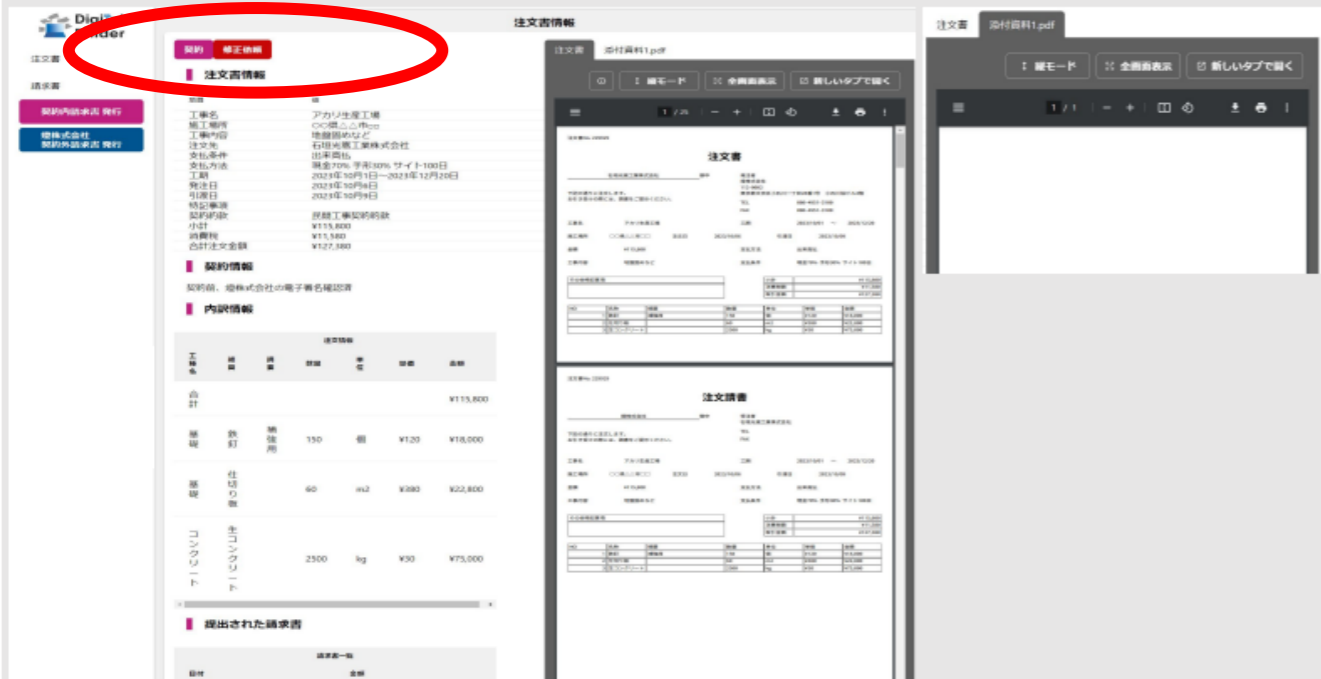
Digi
Binder

注文書
請求書
契約内請求書 発行
環株式会社
契約外請求書 発行

注文書情報

契約 修正依頼

注文書情報

| 項目 | 値 |
|---|---|
| 工事名 | アカリ生産工場 |
| 施工場所 | ○○県△△市○○ |
| 工事内容 | 地盤固めなど |
| 注文先 | 石垣光悪工業株式会社 |
| 支払条件 | 出来高払 |
| 支払方法 | 現金70% 手形30% サイト100日 |
| 工期 | 2023年10月1日～2023年12月20日 |
| 発注日 | 2023年10月8日 |
| 引渡日 | 2023年10月9日 |
| 特記事項 | |
| 契約約款 | 民間工事契約約款 |
| 小計 | ¥115,800 |
| 消費税 | ¥11,580 |
| 合計注文金額 | ¥127,380 |

契約情報

契約済。環株式会社の電子署名確認済

内訳情報

注文情報

| 工事名 | 品目 | 摘要 | 数量 | 単位 | 単価 | 金額 |
|---|---|---|---|---|---|---|
| 合計 | | | | | | ¥115,800 |
| 基礎 | 鉄釘 | 補強用 | 150 | 個 | ¥120 | ¥18,000 |
| 基礎 | 仕切り板 | | 60 | m2 | ¥380 | ¥22,800 |
| コンクリート | 生コンクリート | | 2500 | kg | ¥30 | ¥75,000 |

提出された請求書

請求書一覧
日付 金額

注文書 添付資料1.pdf

縦モード 全画面表示 新しいタブで開く

1 / 26

注文書

注文請書

注文書 添付資料1.pdf

縦モード 全画面表示 新しいタブで開く

1 / 1